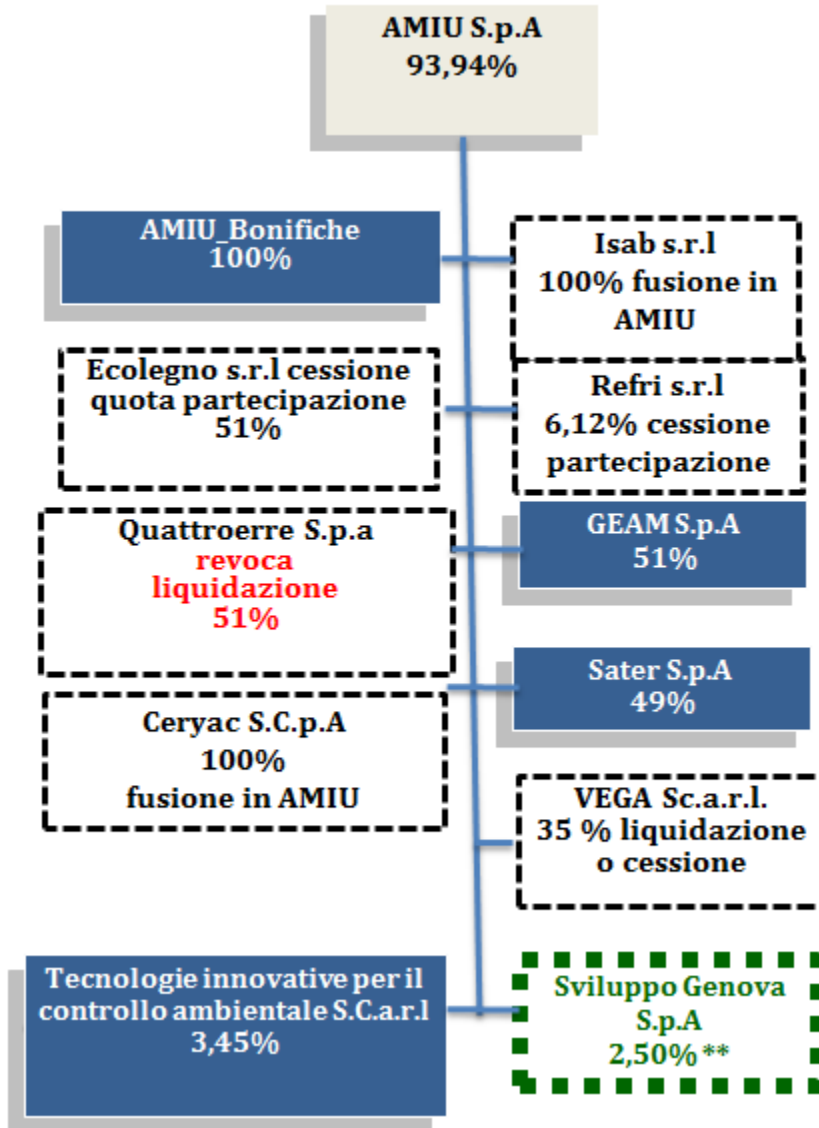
AMIU S.p.A
93,94%

AMIU_Bonifiche
100%

Isab s.r.l
100% fusione in AMIU

Ecolegno s.r.l cessione quota partecipazione
51%

Refri s.r.l
6,12% cessione partecipazione

Quattroerre S.p.a
revoca liquidazione
51%

GEAM S.p.A
51%

Sater S.p.A
49%

Ceryac S.C.p.A
100%
fusione in AMIU

VEGA Sc.a.r.l.
35 % liquidazione o cessione

Tecnologie innovative per il controllo ambientale S.C.a.r.l
3,45%

Sviluppo Genova S.p.A
2,50% **